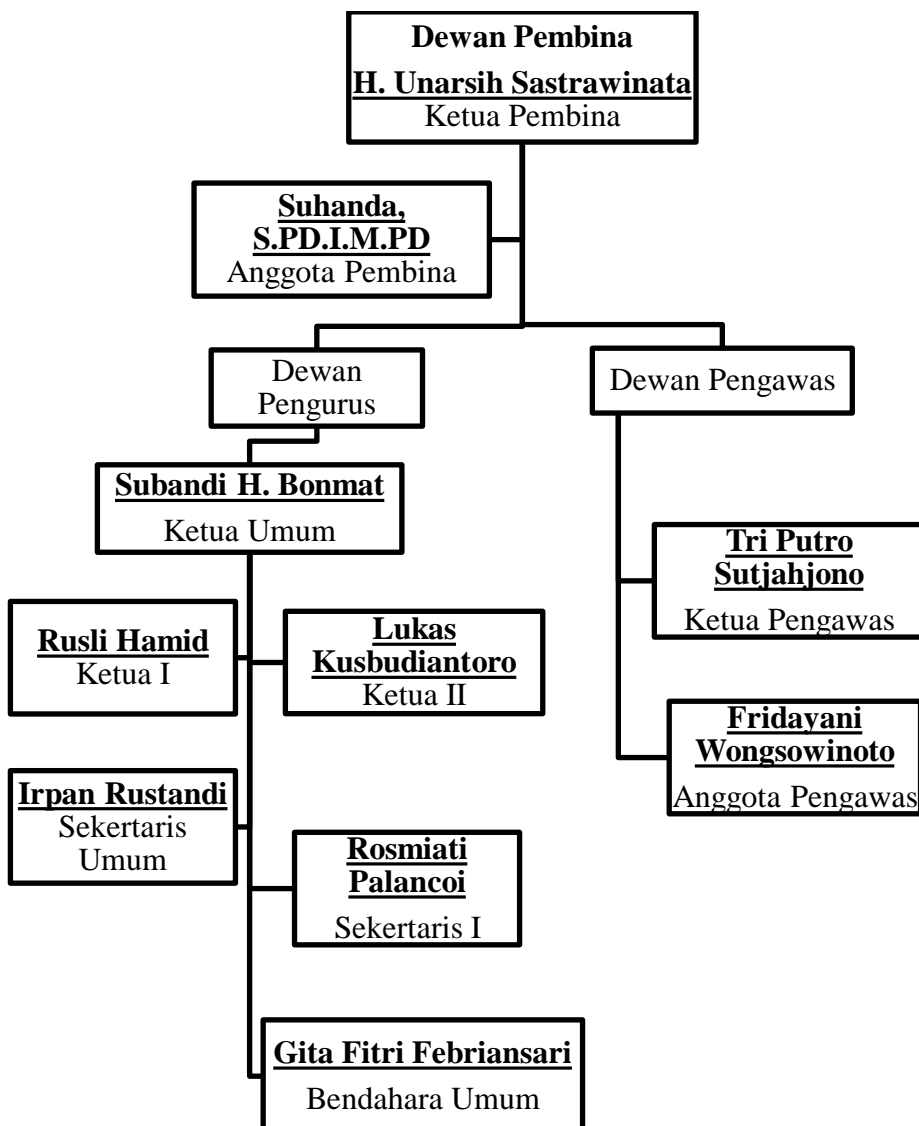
Dewan Pembina
H. Unarsih Sastrawinata
Ketua Pembina

Suhanda, S.PD.I.M.PD
Anggota Pembina

Dewan Pengurus

Dewan Pengawas

Subandi H. Bonmat
Ketua Umum

Tri Putro Sutjahjono
Ketua Pengawas

Rusli Hamid
Ketua I

Lukas Kusbudiantoro
Ketua II

Fridayani Wongsowinoto
Anggota Pengawas

Irpan Rustandi
Sekertaris Umum

Rosmiati Palancoi
Sekertaris I

Gita Fitri Febriansari
Bendahara Umum